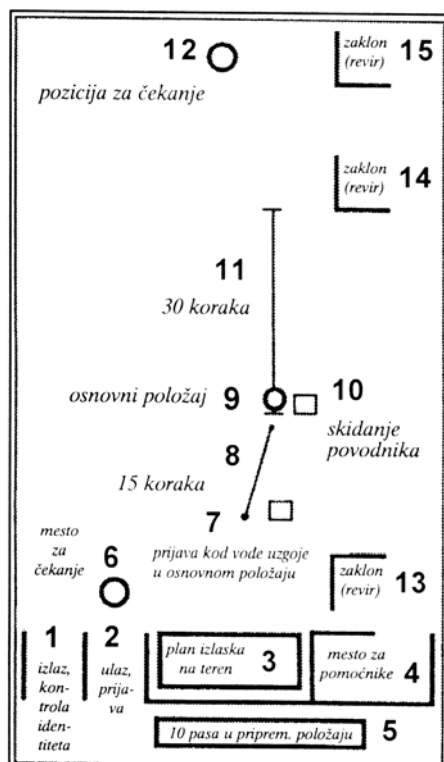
12

pozicija za čekanje

zaklon (revir) 15

zaklon (revir) 14

11

30 koraka

osnovni položaj 9

10

skidanje povodnika

8

15 koraka

7

mesto za čekanje

6

prijava kod vođe uzgoje u osnovnom položaju

zaklon (revir) 13

1

izlaz, kontrola identiteta

2

ulaz, prijava

plan izlaska na teren

3

mesto za pomoćnike

4

10 pasa u priprem. položaju

5